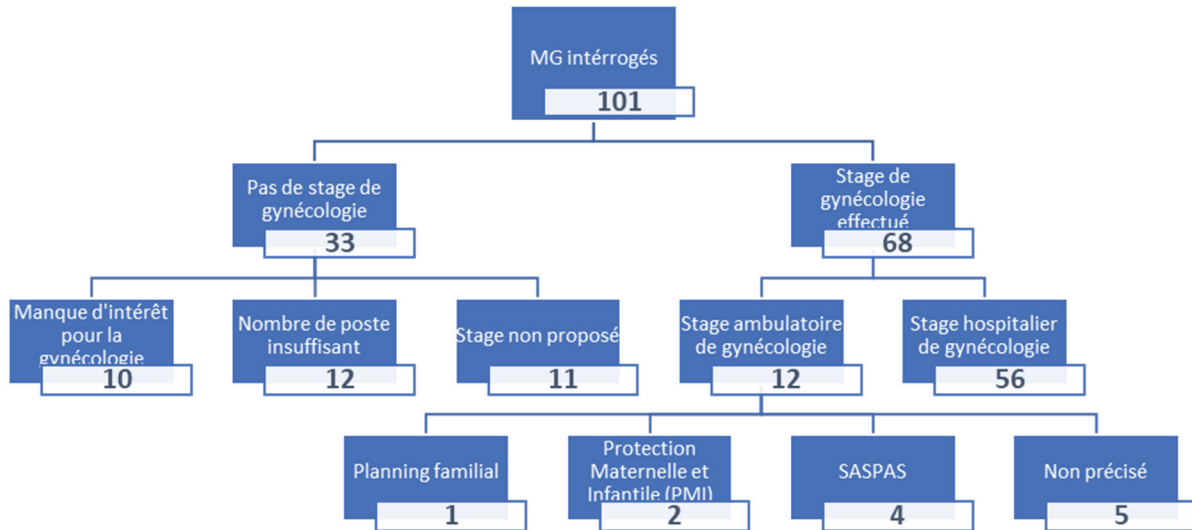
MG intérrogés
101

Pas de stage de gynécologie
33

Stage de gynécologie effectué
68

Manque d'intérêt pour la gynécologie
10

Nombre de poste insuffisant
12

Stage non proposé
11

Stage ambulatoire de gynécologie
12

Stage hospitalier de gynécologie
56

Planning familial
1

Protection Maternelle et Infantile (PMI)
2

SASPAS
4

Non précisé
5